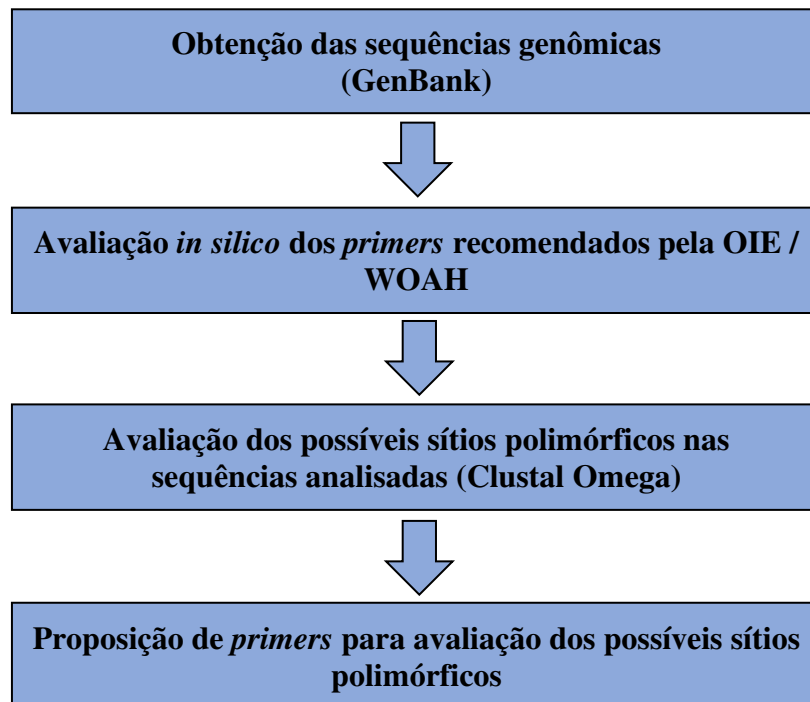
Obtenção das sequências genômicas (GenBank)

Avaliação *in silico* dos *primers* recomendados pela OIE / WOAH

Avaliação dos possíveis sítios polimórficos nas sequências analisadas (Clustal Omega)

Proposição de *primers* para avaliação dos possíveis sítios polimórficos